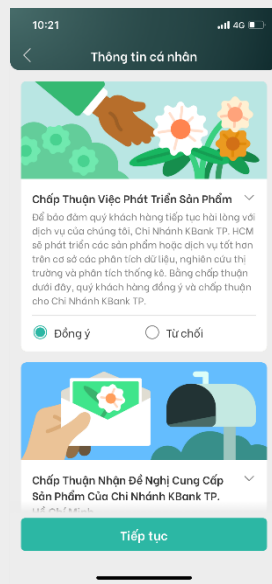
10:21
4G

Thông tin cá nhân

Chấp Thuận Việc Phát Triển Sản Phẩm

Để bảo đảm quý khách hàng tiếp tục hài lòng với dịch vụ của chúng tôi, Chi Nhánh KBank TP. HCM sẽ phát triển các sản phẩm hoặc dịch vụ tốt hơn trên cơ sở các phân tích dữ liệu, nghiên cứu thị trường và phân tích thống kê. Bằng chấp thuận dưới đây, quý khách hàng đồng ý và chấp thuận cho Chi Nhánh KBank TP.

Đồng ý

Từ chối

Chấp Thuận Nhận Đề Nghị Cung Cấp Sản Phẩm Của Chi Nhánh KBank TP.

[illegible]

Tiếp tục